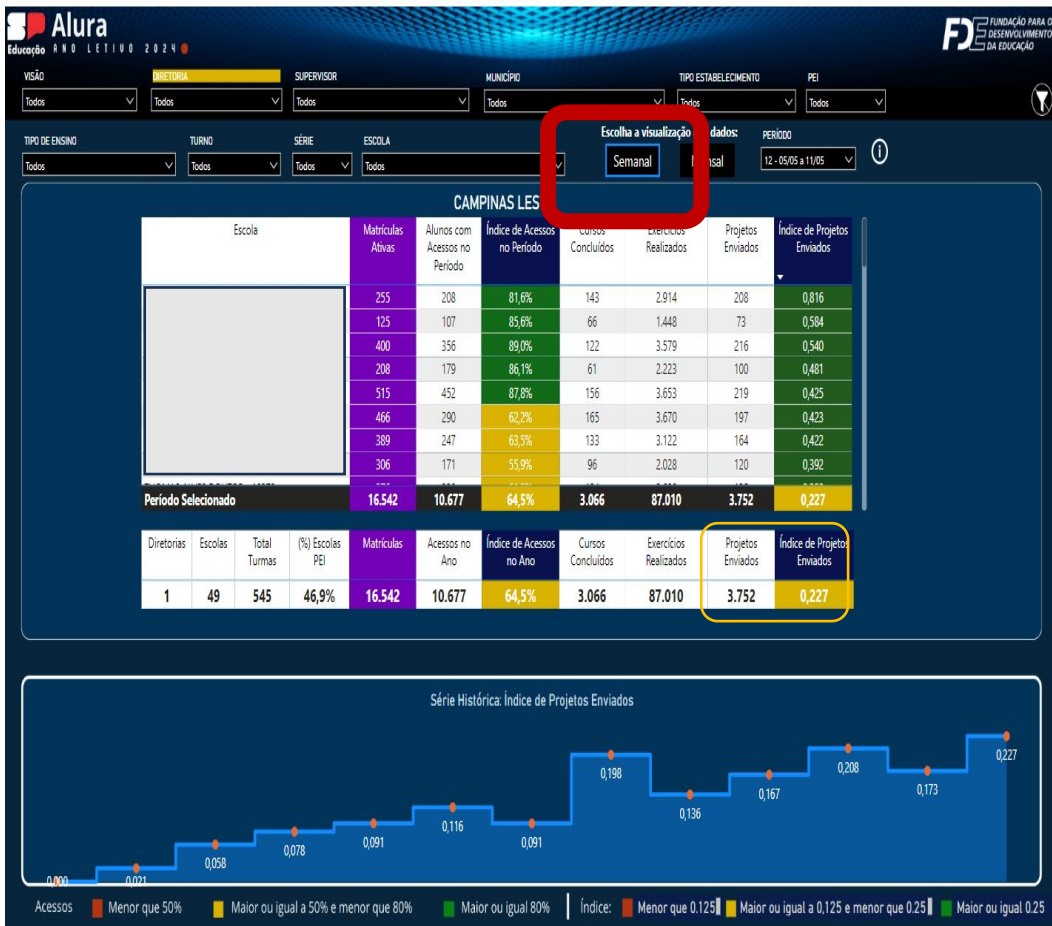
SP Alura
Educação ANO LETIVO 2024

FDE FUNDAÇÃO PARA O DESENVOLVIMENTO DA EDUCAÇÃO

VISÃO
Todos
DIRETORIA
Todos
SUPERVISOR
Todos
MUNICÍPIO
Todos
TIPO ESTABELECIMENTO
Todos
PEI
Todos

TIPO DE ENSINO
Todos
TURNO
Todos
SÉRIE
Todos
ESCOLA
Todos
Escolha a visualização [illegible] dados:
Semanal
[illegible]nsal
PERÍODO
12 - 05/05 a 11/05

CAMPINAS LES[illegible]

| Escola | Matrículas Ativas | Alunos com Acessos no Período | Índice de Acessos no Período | Cursos Concluídos | Exercícios Realizados | Projetos Enviados | Índice de Projetos Enviados |
|---|---|---|---|---|---|---|---|
| | 255 | 208 | 81,6% | 143 | 2.914 | 208 | 0,816 |
| | 125 | 107 | 85,6% | 66 | 1.448 | 73 | 0,584 |
| | 400 | 356 | 89,0% | 122 | 3.579 | 216 | 0,540 |
| | 208 | 179 | 86,1% | 61 | 2.223 | 100 | 0,481 |
| | 515 | 452 | 87,8% | 156 | 3.653 | 219 | 0,425 |
| | 466 | 290 | 62,2% | 165 | 3.670 | 197 | 0,423 |
| | 389 | 247 | 63,5% | 133 | 3.122 | 164 | 0,422 |
| | 306 | 171 | 55,9% | 96 | 2.028 | 120 | 0,392 |
| Período Selecionado | 16.542 | 10.677 | 64,5% | 3.066 | 87.010 | 3.752 | 0,227 |

| Diretorias | Escolas | Total Turmas | (%) Escolas PEI | Matrículas | Acessos no Ano | Índice de Acessos no Ano | Cursos Concluídos | Exercícios Realizados | Projetos Enviados | Índice de Projetos Enviados |
|---|---|---|---|---|---|---|---|---|---|---|
| 1 | 49 | 545 | 46,9% | 16.542 | 10.677 | 64,5% | 3.066 | 87.010 | 3.752 | 0,227 |

Série Histórica: Índice de Projetos Enviados

0,000
0,021
0,058
0,078
0,091
0,116
0,091
0,198
0,136
0,167
0,208
0,173
0,227

Acessos Menor que 50% Maior ou igual a 50% e menor que 80% Maior ou igual 80% | Índice: Menor que 0.125 Maior ou igual a 0,125 e menor que 0.25 Maior ou igual 0.25